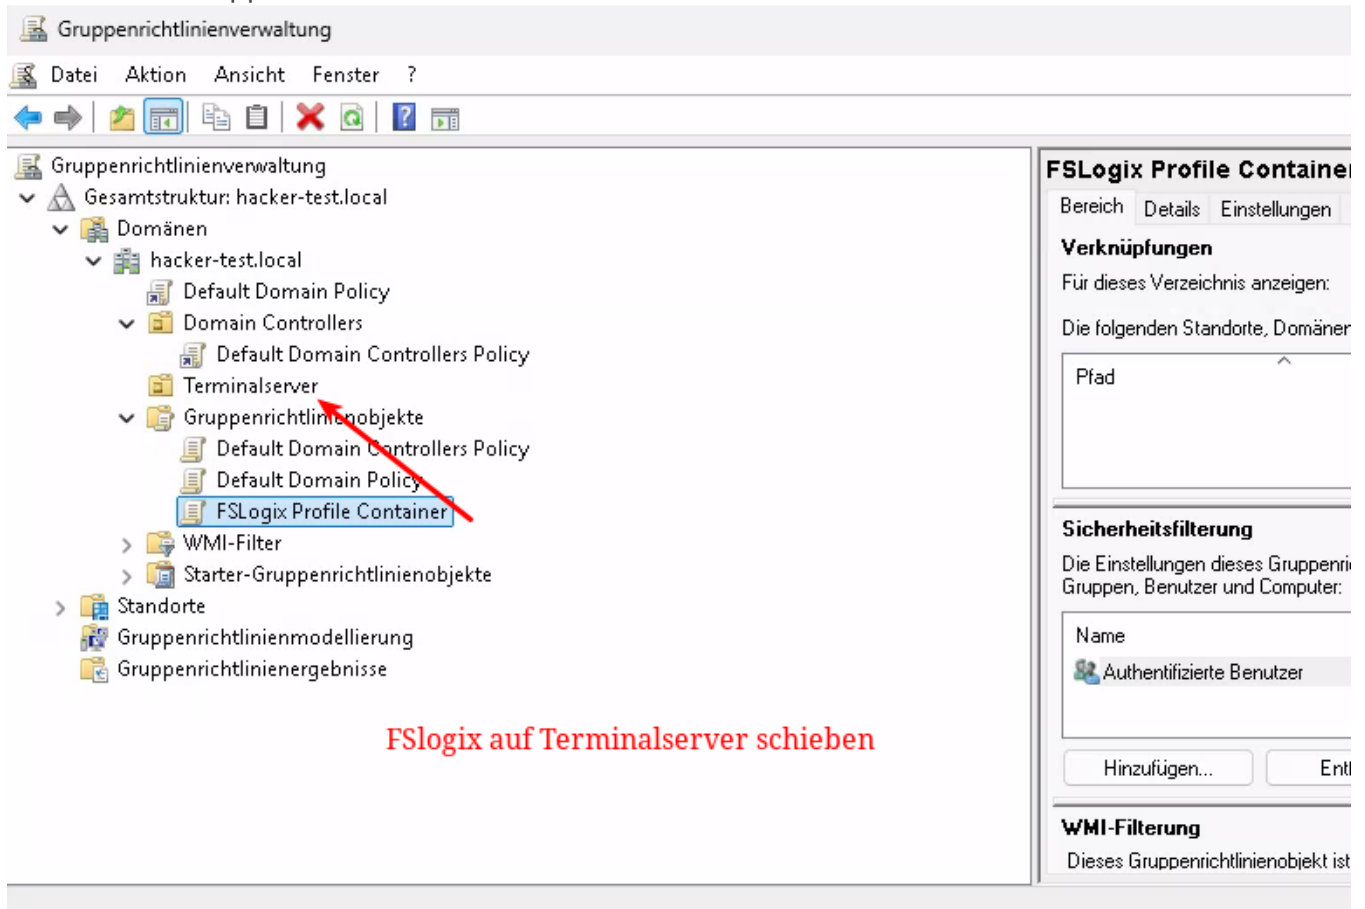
Gruppenrichtlinienverwaltung

Datei Aktion Ansicht Fenster ?

Gruppenrichtlinienverwaltung
Gesamtstruktur: hacker-test.local
Domänen
hacker-test.local
Default Domain Policy
Domain Controllers
Default Domain Controllers Policy
Terminalserver
Gruppenrichtlinienobjekte
Default Domain Controllers Policy
Default Domain Policy
FSLogix Profile Container
WMI-Filter
Starter-Gruppenrichtlinienobjekte
Standorte
Gruppenrichtlinienmodellierung
Gruppenrichtlinienergebnisse

FSlogix auf Terminalserver schieben

FSLogix Profile Containe
Bereich Details Einstellungen
Verknüpfungen
Für dieses Verzeichnis anzeigen:
Die folgenden Standorte, Domänen
Pfad
Sicherheitsfilterung
Die Einstellungen dieses Gruppenri
Gruppen, Benutzer und Computer:
Name
Authentifizierte Benutzer
Hinzufügen... Ent
WMI-Filterung
Dieses Gruppenrichtlinienobjekt ist